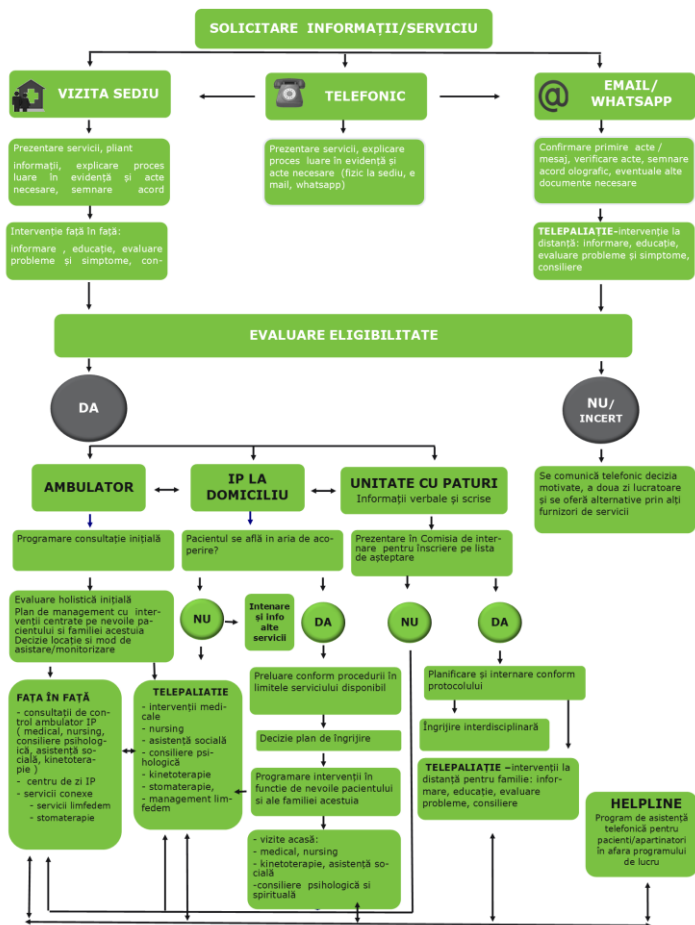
SOLICITARE INFORMAȚII/SERVICIU

VIZITA SEDIU

TELEFONIC

EMAIL/ WHATSAPP

Prezentare servicii, pliant informații, explicare proces luare în evidență și acte necesare, semnare acord

Prezentare servicii, explicare proces luare în evidență și acte necesare (fizic la sediu, e mail, whatsapp)

Confirmare primire acte / mesaj, verificare acte, semnare acord olografic, eventuale alte documente necesare

Intervenție față în față: informare , educație, evaluare probleme și simptome, con-

TELEPALIAȚIE- intervenție la distanță: informare, educație, evaluare probleme și simptome, consiliere

EVALUARE ELIGIBILITATE

DA

NU/ INCERT

Se comunică telefonic decizia motivate, a doua zi lucratoare și se oferă alternative prin alți furnizori de servicii

AMBULATOR

IP LA DOMICILIU

UNITATE CU PATURI
Informații verbale și scrise

Programare consultație inițială

Pacientul se află în aria de acoperire?

Prezentare în Comisia de internare pentru înscriere pe lista de așteptare

Evaluare holistică inițială
Plan de management cu intervenții centrate pe nevoile pacientului și familiei acestuia
Decizie locație și mod de asistare/monitorizare

NU

Intenare și info alte servicii

DA

NU

DA

Preluare conform procedurii în limitele serviciului disponibil

Planificare și internare conform protocolului

FAȚA ÎN FAȚĂ
- consultații de control ambulator IP ( medical, nursing, consiliere psihologică, asistență socială, kinetoterapie )
- centru de zi IP
- servicii conexe
- servicii limfedem
- stomaterapie

TELEPALIATIE
- intervenții medicale
- nursing
- asistență socială
- consiliere psihologică
- kinetoterapie
- stomaterapie,
- management limfedem

Decizie plan de îngrijire

Îngrijire interdisciplinară

Programare intervenții în functie de nevoile pacientului și ale familiei acestuia

TELEPALIAȚIE –intervenții la distanță pentru familie: informare, educație, evaluare probleme, consiliere

HELPLINE
Program de asistență telefonică pentru pacienți/apartinatori în afara programului de lucru

- vizite acasă:
- medical, nursing
- kinetoterapie, asistență socială
-consiliere psihologică și spirituală